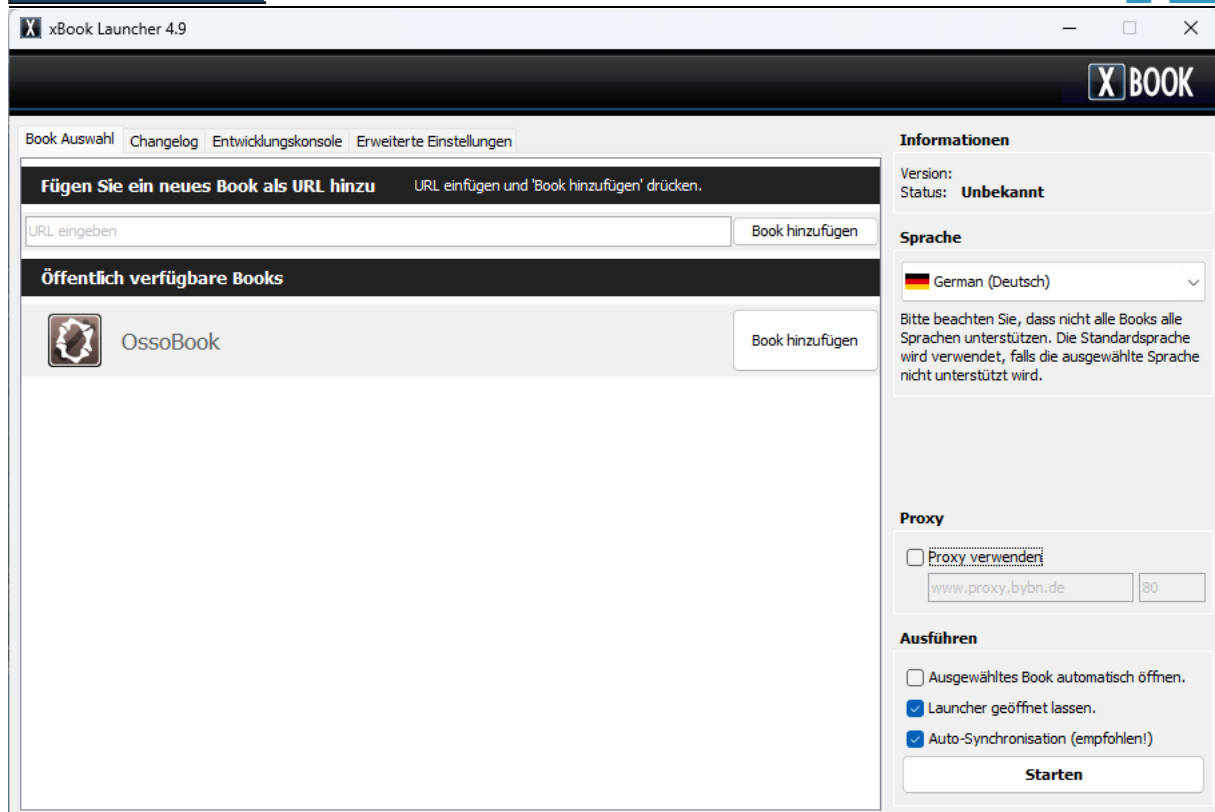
xBook Launcher 4.9

X BOOK

Book Auswahl | Changelog | Entwicklungskonsole | Erweiterte Einstellungen

Fügen Sie ein neues Book als URL hinzu URL einfügen und 'Book hinzufügen' drücken.

URL eingeben

Book hinzufügen

Öffentlich verfügbare Books

OssoBook

Book hinzufügen

Informationen

Version:
Status: Unbekannt

Sprache

German (Deutsch)

Bitte beachten Sie, dass nicht alle Books alle Sprachen unterstützen. Die Standardsprache wird verwendet, falls die ausgewählte Sprache nicht unterstützt wird.

Proxy

Proxy verwenden

www.proxy.bybn.de

80

Ausführen

Ausgewähltes Book automatisch öffnen.

Launcher geöffnet lassen.

Auto-Synchronisation (empfohlen!)

Starten